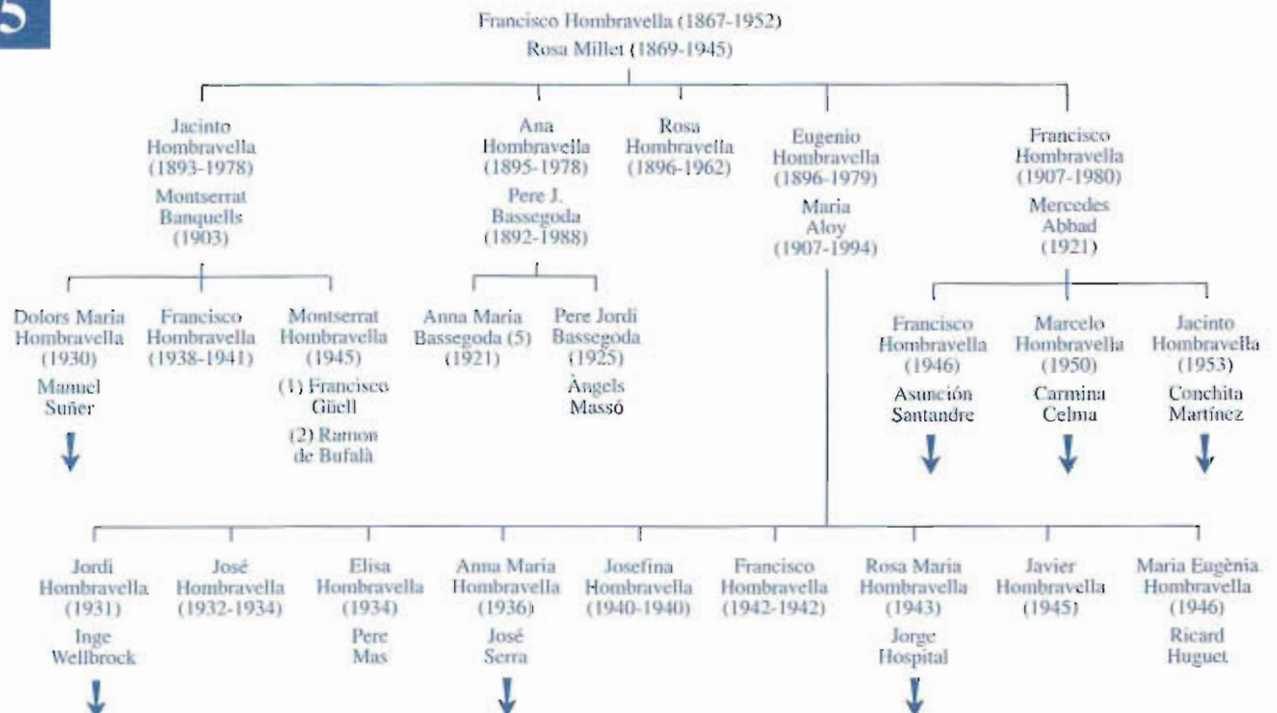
5

Francisco Hombravella (1867-1952)
Rosa Millet (1869-1945)

Jacinto Hombravella (1893-1978)
Montserrat Banquells (1903)

Ana Hombravella (1895-1978)
Pere J. Bassegoda (1892-1988)

Rosa Hombravella (1896-1962)

Eugenio Hombravella (1896-1979)
Maria Aloy (1907-1994)

Francisco Hombravella (1907-1980)
Mercedes Abbad (1921)

Dolors Maria Hombravella (1930)
Manuel Suñer

Francisco Hombravella (1938-1941)

Montserrat Hombravella (1945)
(1) Francisco Güell
(2) Ramon de Bufalà

Anna Maria Bassegoda (5) (1921)

Pere Jordi Bassegoda (1925)
Àngels Massó

Francisco Hombravella (1946)
Asunción Santandre

Marcelo Hombravella (1950)
Carmina Celma

Jacinto Hombravella (1953)
Conchita Martínez

Jordi Hombravella (1931)
Inge Wellbrock

José Hombravella (1932-1934)

Elisa Hombravella (1934)
Pere Mas

Anna Maria Hombravella (1936)
José Serra

Josefina Hombravella (1940-1940)

Francisco Hombravella (1942-1942)

Rosa Maria Hombravella (1943)
Jorge Hospital

Javier Hombravella (1945)

Maria Eugènia Hombravella (1946)
Ricard Huguet